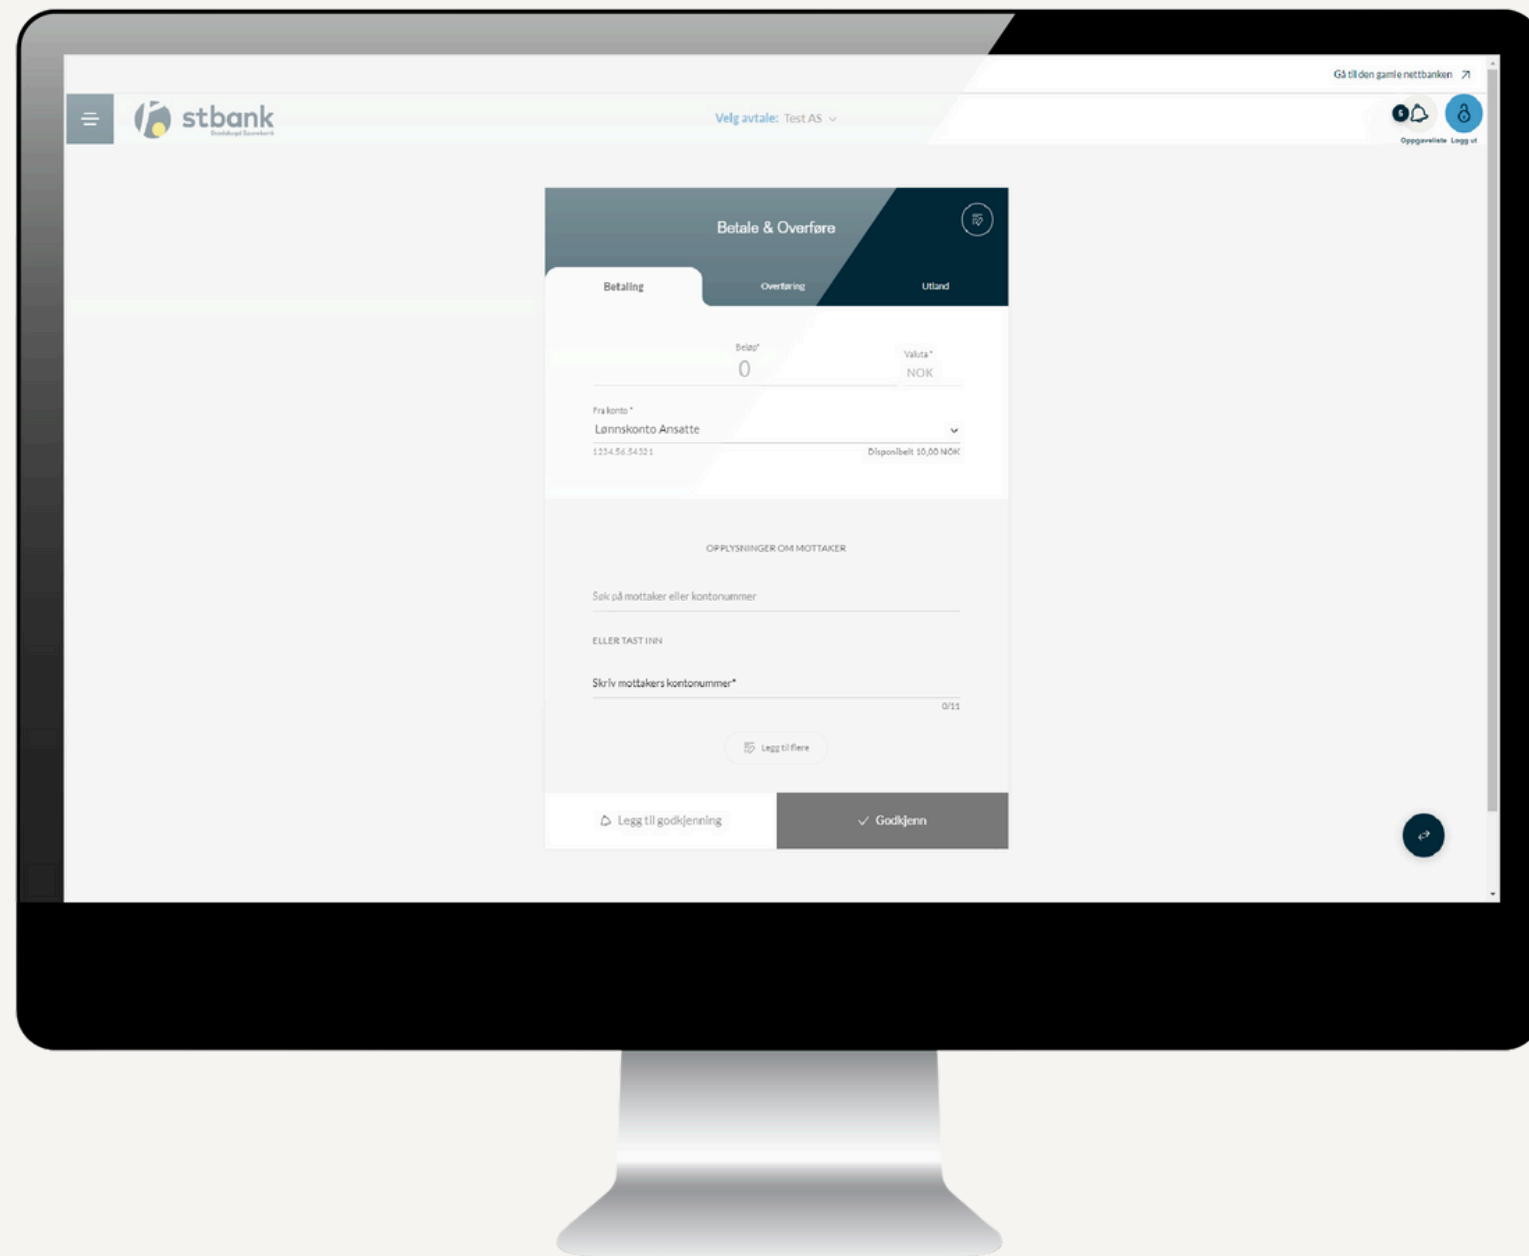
Gå til den gamle nettbanken

stbank

Velg avtale: Test AS

5

Oppgaveliste Logg ut

Betale & Overføre

Betaling

Overføring

Utland

Beløp*

0

Valuta*

NOK

Fra konto*

Lønnskonto Ansatte

1234.56.54321

Disponibelt 10,00 NOK

OPPLYSNINGER OM MOTTAKER

Søk på mottaker eller kontonummer

ELLER TAST INN

Skriv mottakers kontonummer*

0/11

Legg til flere

Legg til godkjenning

Godkjenn